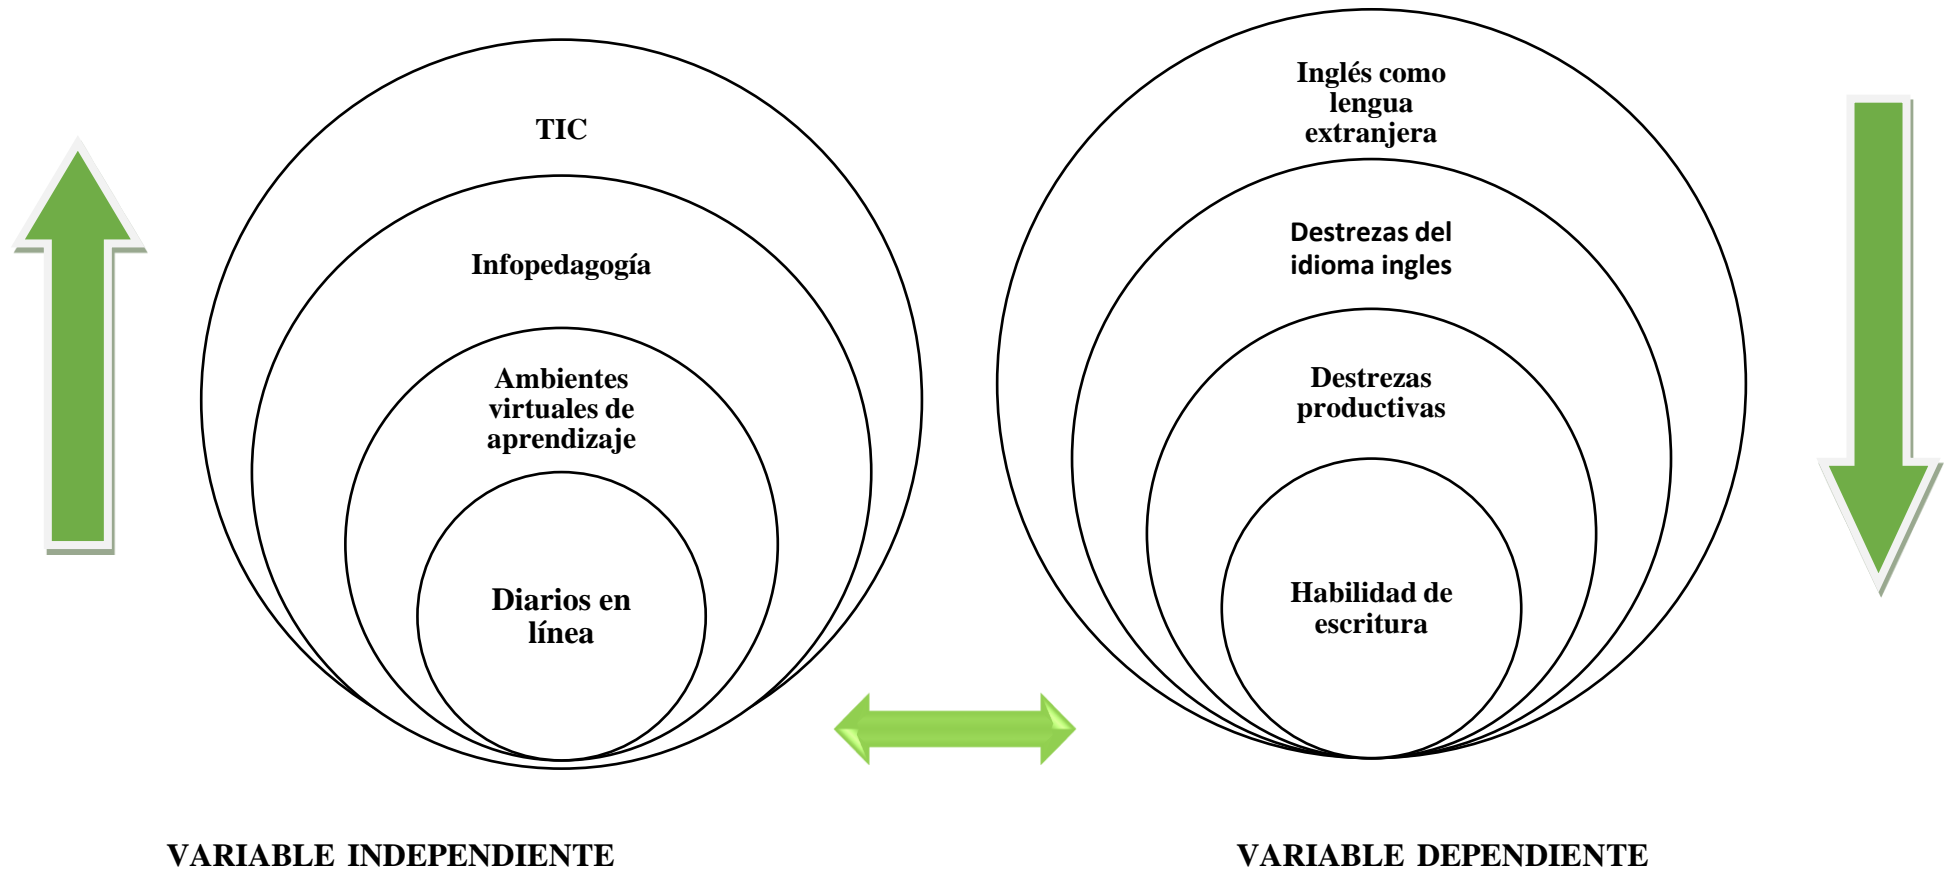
TIC

Infopedagogía

Ambientes virtuales de aprendizaje

Diarios en línea

Inglés como lengua extranjera

Destrezas del idioma ingles

Destrezas productivas

Habilidad de escritura

VARIABLE INDEPENDIENTE

VARIABLE DEPENDIENTE